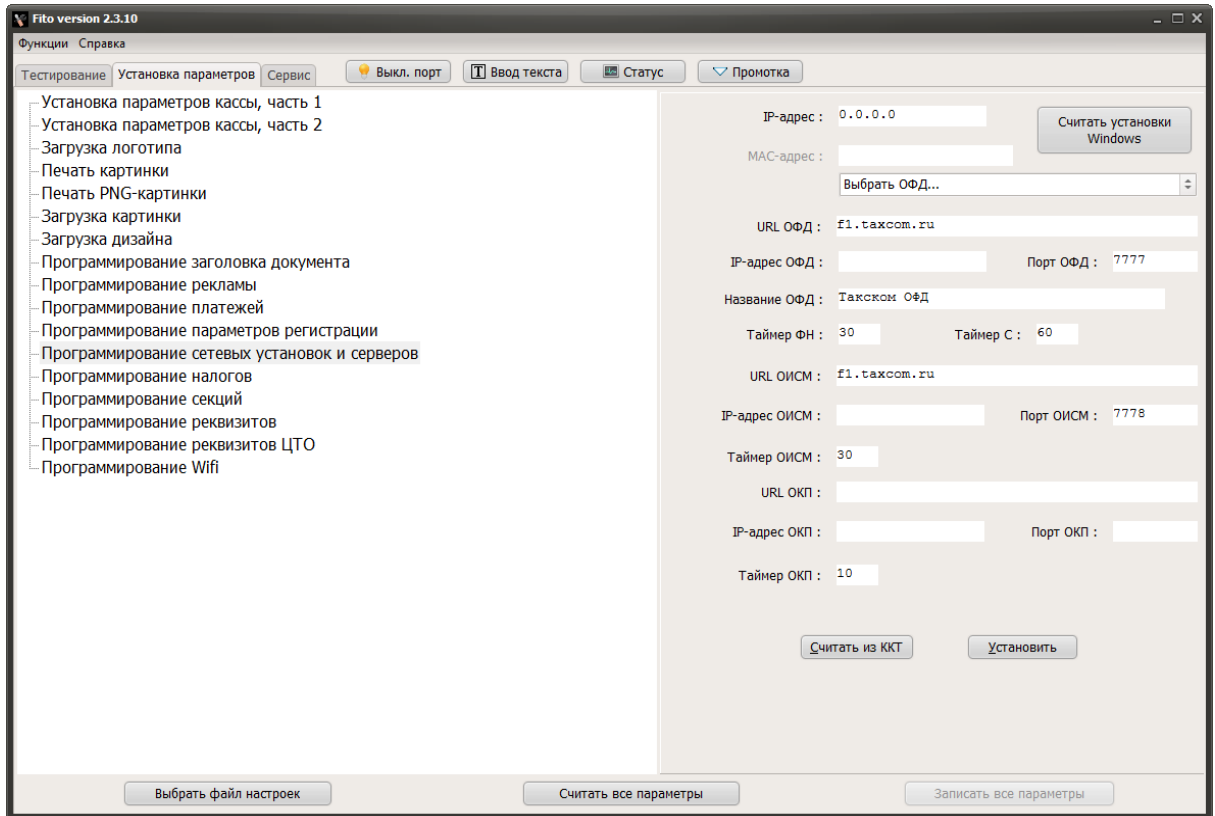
Fito version 2.3.10

Функции Справка

Тестирование | Установка параметров | Сервис

Выкл. порт | Ввод текста | Статус | Промотка

Установка параметров кассы, часть 1
Установка параметров кассы, часть 2
Загрузка логотипа
Печать картинки
Печать PNG-картинки
Загрузка картинки
Загрузка дизайна
Программирование заголовка документа
Программирование рекламы
Программирование платежей
Программирование параметров регистрации
Программирование сетевых установок и серверов
Программирование налогов
Программирование секций
Программирование реквизитов
Программирование реквизитов ЦТО
Программирование Wifi

IP-адрес : 0.0.0.0
Считать установки Windows
MAC-адрес :
Выбрать ОФД...
URL ОФД : f1.taxcom.ru
IP-адрес ОФД :
Порт ОФД : 7777
Название ОФД : Такском ОФД
Таймер ФН : 30
Таймер С : 60
URL ОИСМ : f1.taxcom.ru
IP-адрес ОИСМ :
Порт ОИСМ : 7778
Таймер ОИСМ : 30
URL ОКП :
IP-адрес ОКП :
Порт ОКП :
Таймер ОКП : 10

Считать из ККТ | Установить

Выбрать файл настроек | Считать все параметры | Записать все параметры